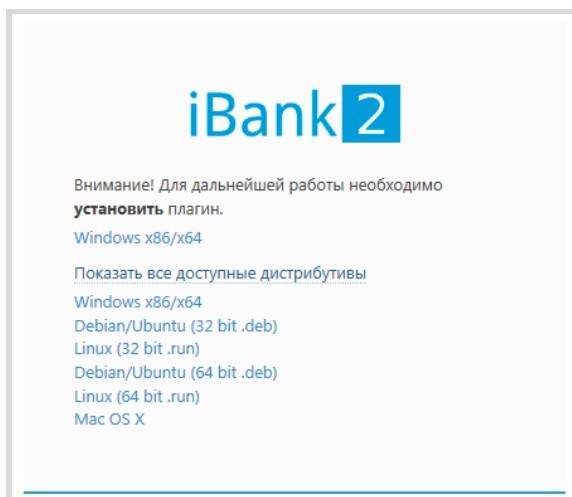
iBank 2

Внимание! Для дальнейшей работы необходимо **установить** плагин.

Windows x86/x64

Показать все доступные дистрибутивы

Windows x86/x64
Debian/Ubuntu (32 bit .deb)
Linux (32 bit .run)
Debian/Ubuntu (64 bit .deb)
Linux (64 bit .run)
Mac OS X